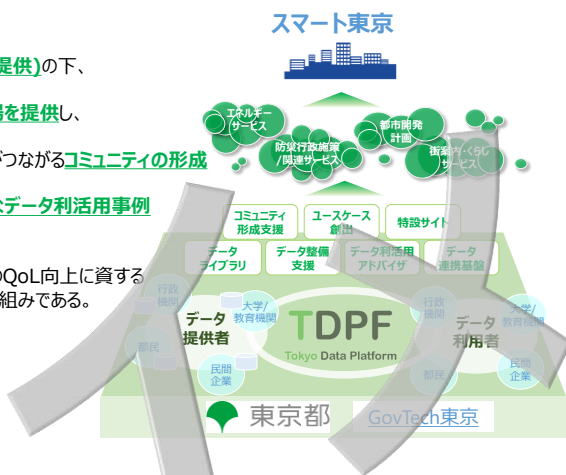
スマート東京

提供)の下、

場を提供し、

がつながるコミュニティの形成

なデータ利活用事例

QoL向上に資する
組みである。

エネルギーサービス

都市開発計画

防災行政施策/関連サービス

街案内・くらしサービス

コミュニティ形成支援

ユースケース創出

特設サイト

データライブラリ

データ整備支援

データ利活用アドバイザ

データ連携基盤

行政機関

大学/教育機関

データ提供者

都民

民間企業

TDPF
Tokyo Data Platform

行政機関

大学/教育機関

データ利用者

都民

民間企業

東京都

GovTech東京